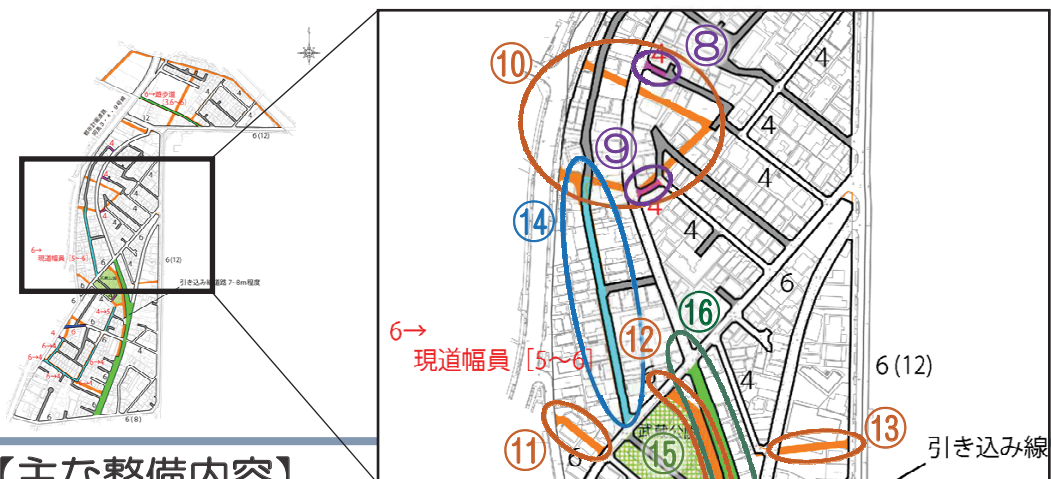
6→歩行者道
(3.6→4)

6(12)

6→
現道幅員[5~6]

6(12)

引き込み線道路 7~8m程度

4→6

6→4

6→8

6(8)

【主な整備内容】

⑩

⑧

4

4

4

⑨

4

4

4

⑭

4

6

⑯

6→
現道幅員[5~6]

⑫

6(12)

4

⑪

⑬

引き込み線

6

⑮